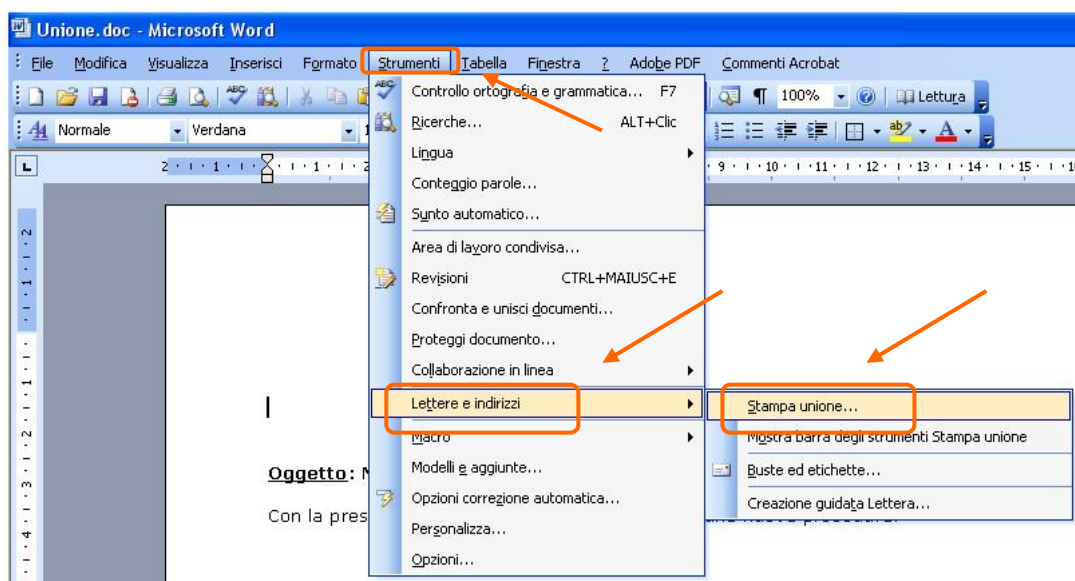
Unione.doc - Microsoft Word

File Modifica Visualizza Inserisci Formato Strumenti Tabella Finestra ? Adobe PDF Commenti Acrobat

100% Lettura

Normale Verdana

Controllo ortografia e grammatica... F7
Ricerche... ALT+Clic
Lingua
Conteggio parole...
Sunto automatico...
Area di lavoro condivisa...
Revisioni CTRL+MAIUSC+E
Confronta e unisci documenti...
Proteggi documento...
Collaborazione in linea
Lettere e indirizzi
Macro
Modelli e aggiunte...
Opzioni correzione automatica...
Personalizza...
Opzioni...

Stampa unione...
Mostra barra degli strumenti Stampa unione
Buste ed etichette...
Creazione guidata Lettera...

Oggetto: N

Con la pres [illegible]